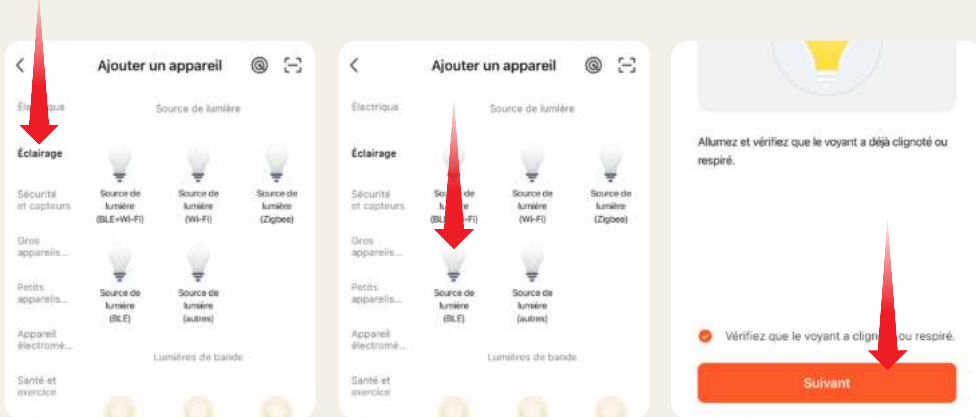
Ajouter un appareil

Éle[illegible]ique

Éclairage

Sécurité et capteurs

Gros appareils...

Petits appareils...

Appareil électromé...

Santé et exercice

Source de lumière

Source de lumière (BLE+Wi-Fi)

Source de lumière (Wi-Fi)

Source de lumière (Zigbee)

Source de lumière (BLE)

Source de lumière (autres)

Lumières de bande

Ajouter un appareil

Électrique

Éclairage

Sécurité et capteurs

Gros appareils...

Petits appareils...

Appareil électromé...

Santé et exercice

Source de lumière

Sou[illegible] de l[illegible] (BL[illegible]-Fi)

Source de lumière (Wi-Fi)

Source de lumière (Zigbee)

Source de lumière (BLE)

Source de lumière (autres)

Lumières de bande

Allumez et vérifiez que le voyant a déjà clignoté ou respiré.

Vérifiez que le voyant a clign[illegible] ou respiré.

Suivant